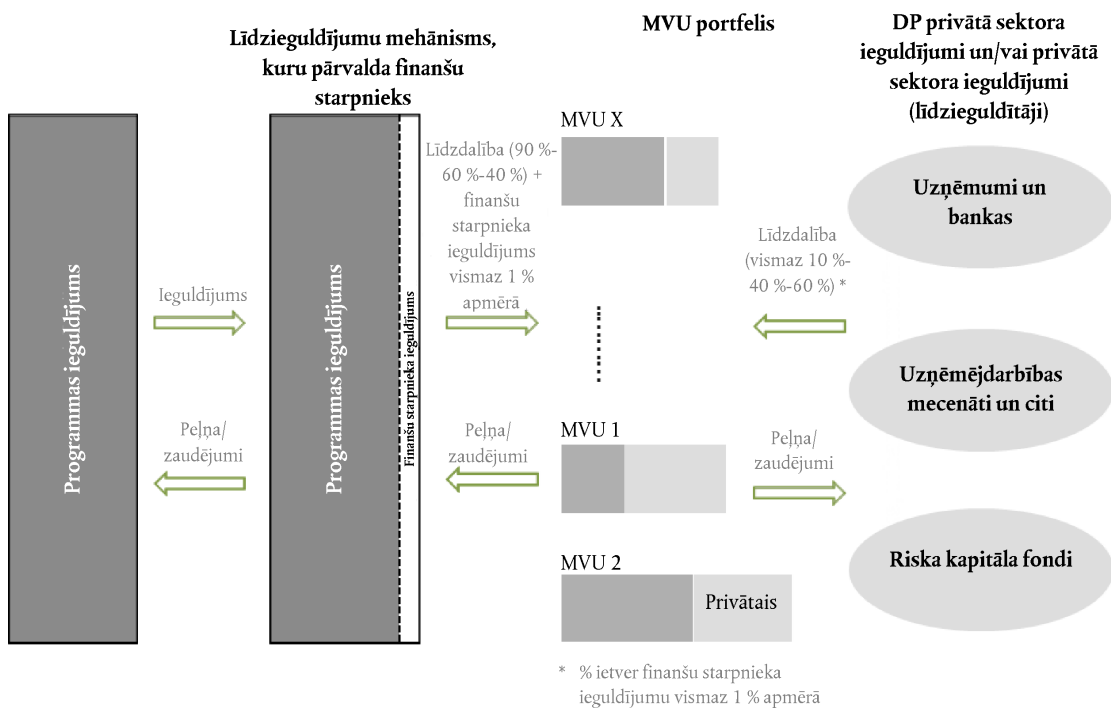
Līdzieguldījumu mehānisms, kuru pārvalda finanšu starpnieks

MVU portfelis

DP privātā sektora ieguldījumi un/vai privātā sektora ieguldījumi (līdzieguldītāji)

Programmas ieguldījums

Ieguldījums

Peļņa/ zaudējumi

Programmas ieguldījums

Finanšu starpnieka ieguldījums

Līdzdalība (90 %-60 %-40 %) + finanšu starpnieka ieguldījums vismaz 1 % apmērā

Peļņa/ zaudējumi

MVU X

MVU 1

MVU 2

Privātais

Uzņēmumi un bankas

Līdzdalība (vismaz 10 %-40 %-60 %) *

Uzņēmējdarbības mecenāti un citi

Peļņa/ zaudējumi

Riska kapitāla fondi

* % ietver finanšu starpnieka ieguldījumu vismaz 1 % apmērā